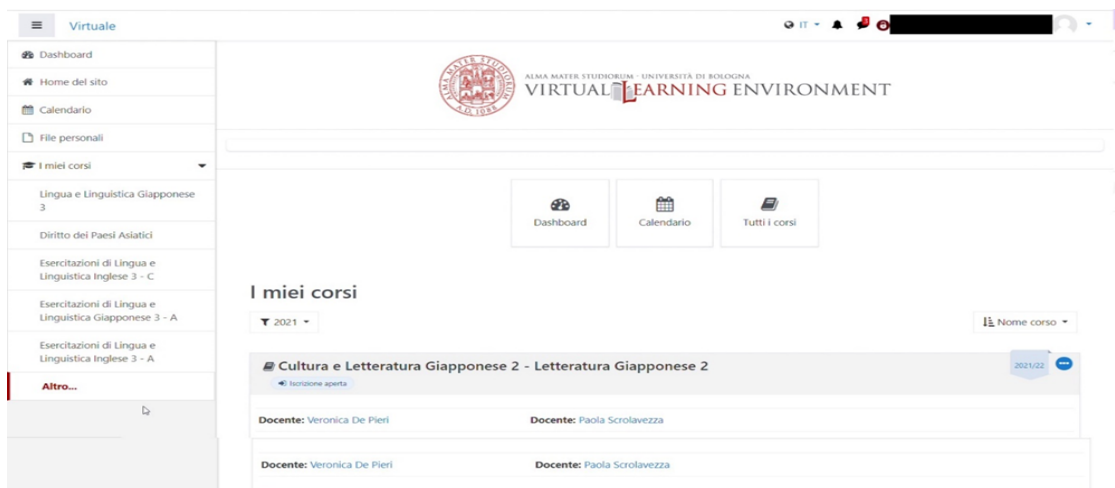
Virtuale

IT

Dashboard
Home del sito
Calendario
File personali
I miei corsi
Lingua e Linguistica Giapponese 3
Diritto dei Paesi Asiatici
Esercitazioni di Lingua e Linguistica Inglese 3 - C
Esercitazioni di Lingua e Linguistica Giapponese 3 - A
Esercitazioni di Lingua e Linguistica Inglese 3 - A
Altro...

ALMA MATER STUDIORUM · UNIVERSITÀ DI BOLOGNA
VIRTUAL LEARNING ENVIRONMENT

Dashboard
Calendario
Tutti i corsi

I miei corsi

2021
Nome corso

Cultura e Letteratura Giapponese 2 - Letteratura Giapponese 2
Iscrizione aperta
2021/22

Docente: Veronica De Pieri Docente: Paola Scrolavezza

Docente: Veronica De Pieri Docente: Paola Scrolavezza